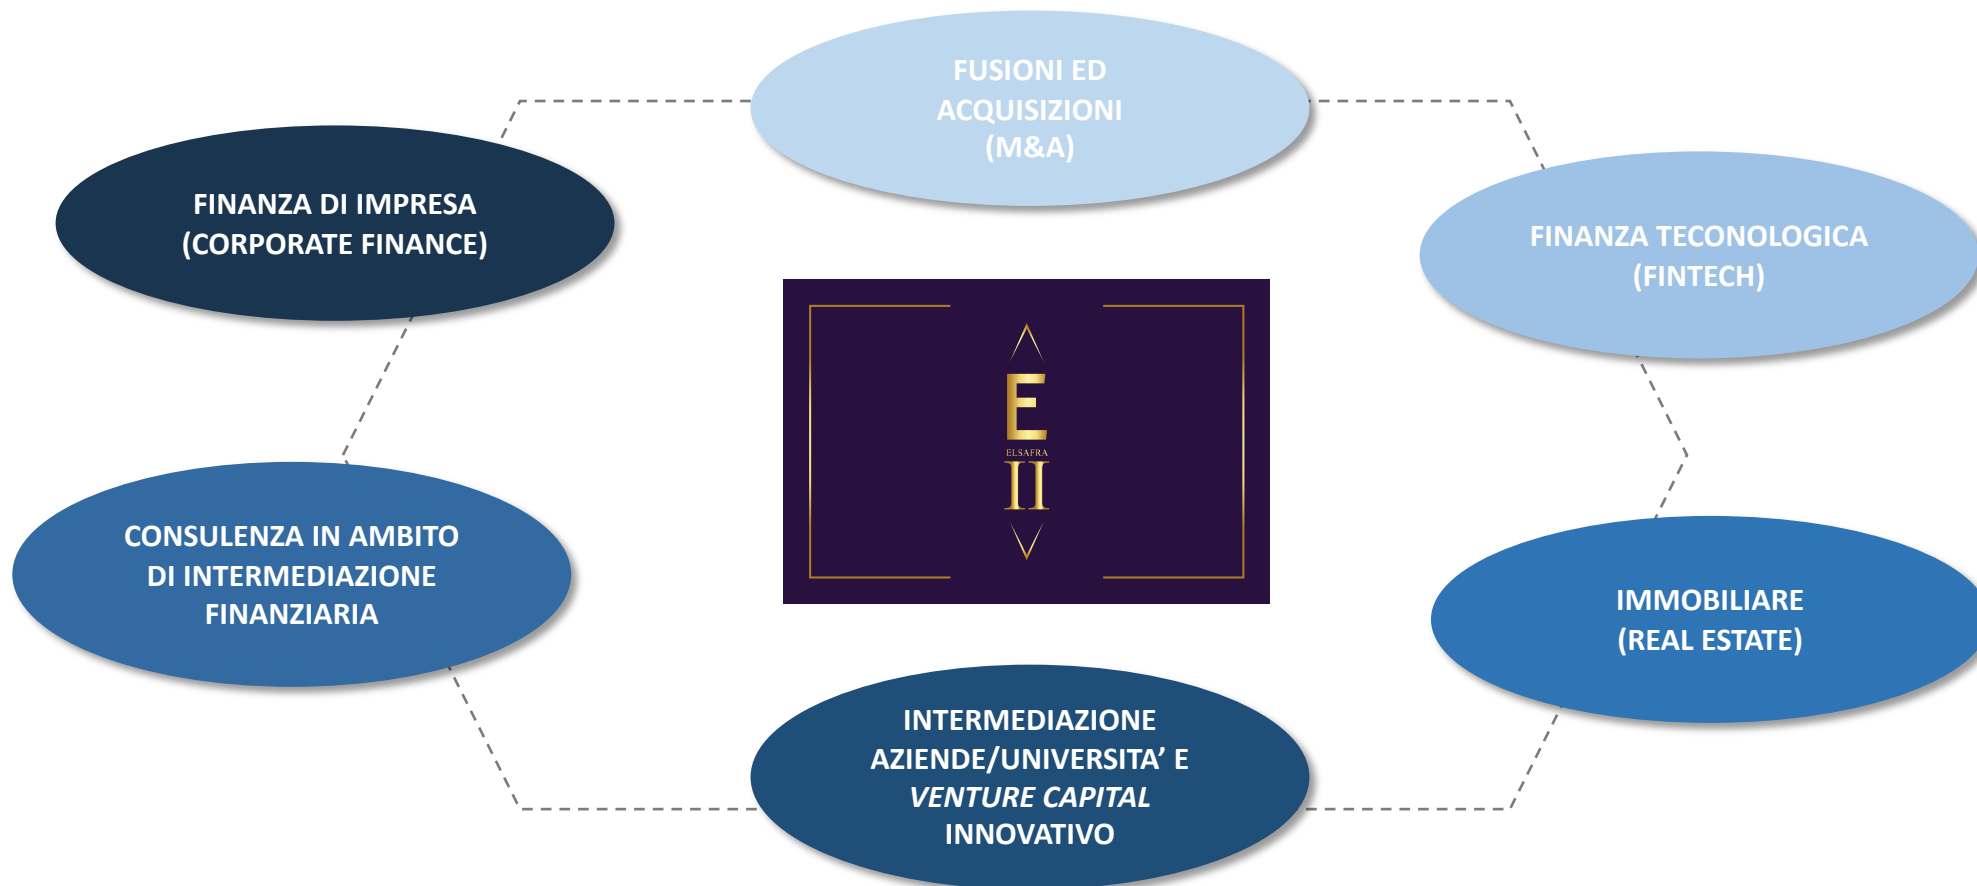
FUSIONI ED ACQUISIZIONI (M&A)

FINANZA DI IMPRESA (CORPORATE FINANCE)

FINANZA TECONOLOGICA (FINTECH)

E
ELSAFRA
II

CONSULENZA IN AMBITO DI INTERMEDIAZIONE FINANZIARIA

IMMOBILIARE (REAL ESTATE)

INTERMEDIAZIONE AZIENDE/UNIVERSITA' E *VENTURE CAPITAL* INNOVATIVO